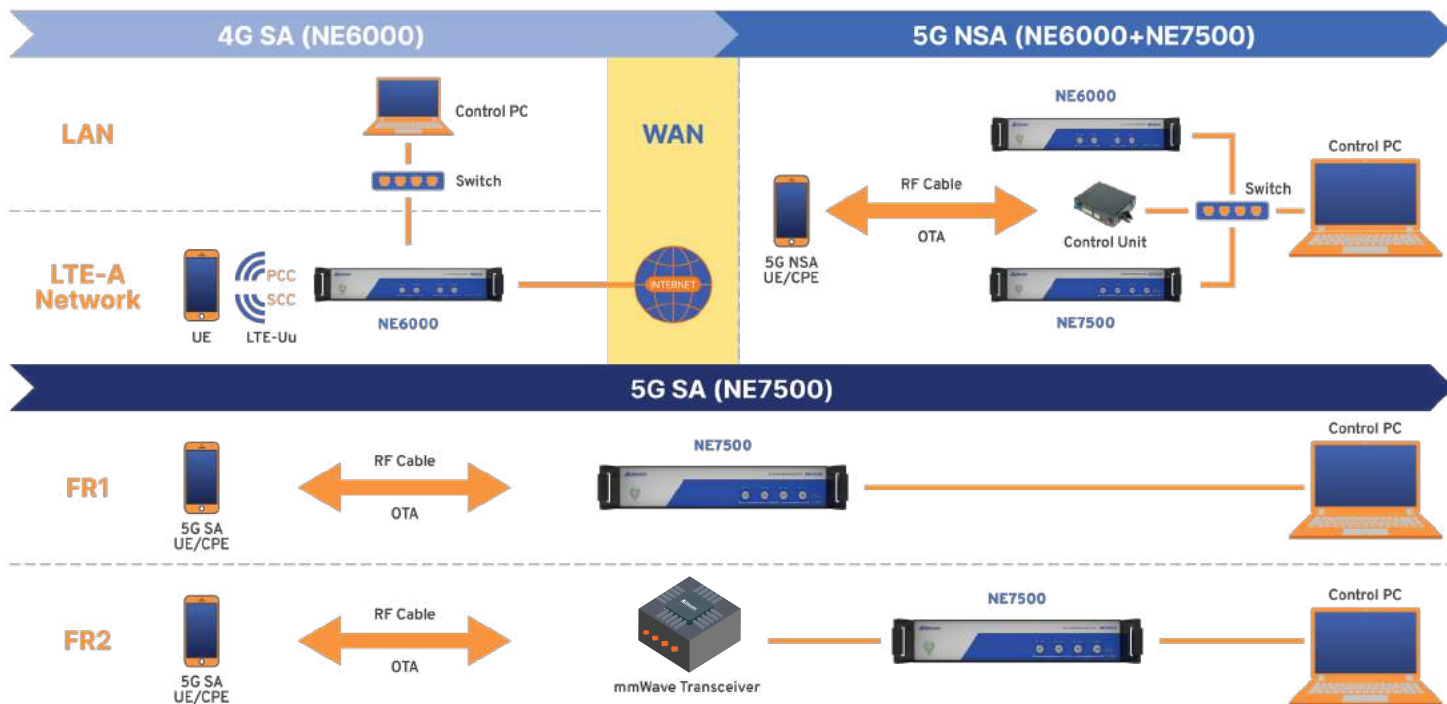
4G SA (NE6000)

5G NSA (NE6000+NE7500)

LAN

Control PC

Switch

WAN

LTE-A Network

UE

PCC
SCC

LTE-Uu

NE6000

INTERNET

NE6000

5G NSA UE/CPE

RF Cable

OTA

Control Unit

Switch

Control PC

NE7500

5G SA (NE7500)

FR1

5G SA UE/CPE

RF Cable

OTA

NE7500

Control PC

FR2

5G SA UE/CPE

RF Cable

OTA

mmWave Transceiver

NE7500

Control PC